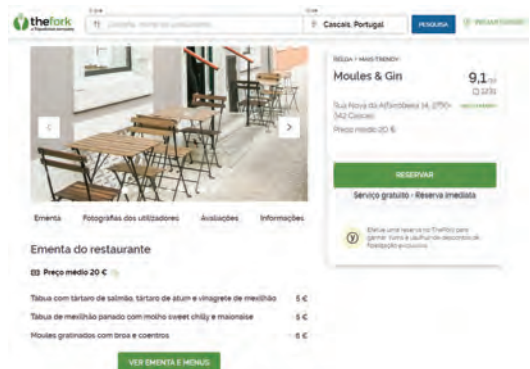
thefork a TripAdvisor company

O que
Cozinha, nome do restaurante

Onde
Cascais, Portugal

PESQUISA

Ementa
Fotografias dos utilizadores
Avaliações
Informações

Ementa do restaurante

Preço médio 20 €

Tabua com tártaro de salmão, tártaro de atum e vinagrete de mexilhão 5 €
Tabua de mexilhão panado com molho sweet chilly e maionaise 5 €
Moules gratinados com broa e coentros 6 €

VER EMENTA E MENUS

BELGA > MAIS TRENDY
Moules & Gin
9,1/10
Rua Nova da Alfarrobeira 14, 2750-342 Cascais
Preço médio 20 €

RESERVAR
Serviço gratuito - Reserva imediata

Efetue uma reserva no TheFork para ganhar Yums e usufruir de descontos de fidelização exclusivos